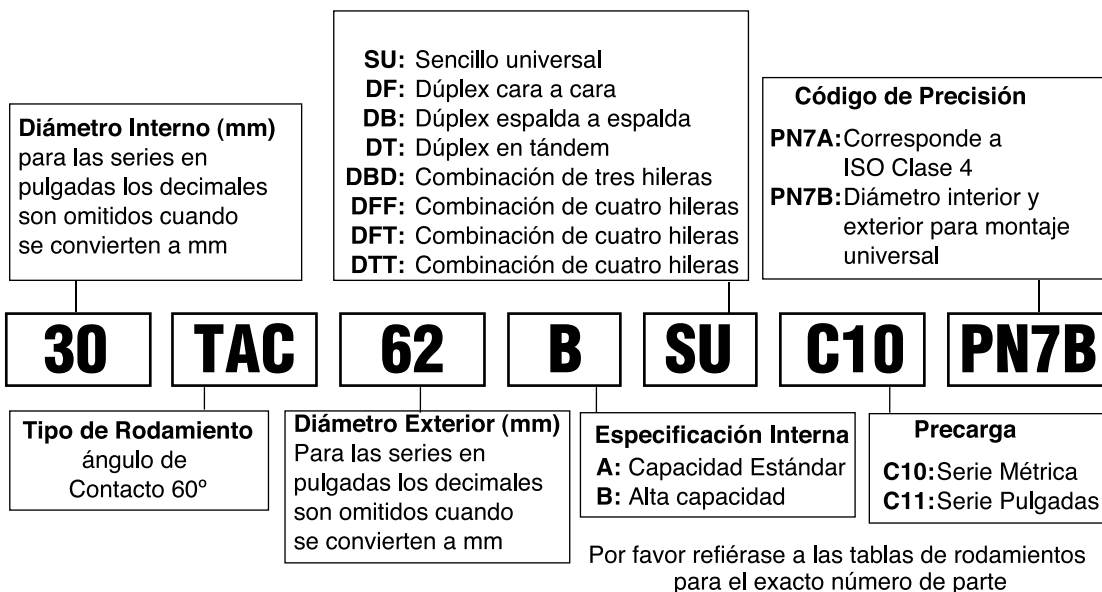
SU: Sencillo universal
DF: Dúplex cara a cara
DB: Dúplex espalda a espalda
DT: Dúplex en tándem
DBD: Combinación de tres hileras
DFF: Combinación de cuatro hileras
DFT: Combinación de cuatro hileras
DTT: Combinación de cuatro hileras

Código de Precisión
PN7A: Corresponde a ISO Clase 4
PN7B: Diámetro interior y exterior para montaje universal

Diámetro Interno (mm)
para las series en pulgadas los decimales son omitidos cuando se convierten a mm

30 TAC 62 B SU C10 PN7B

Tipo de Rodamiento
ángulo de Contacto 60º

Diámetro Exterior (mm)
Para las series en pulgadas los decimales son omitidos cuando se convierten a mm

Especificación Interna
A: Capacidad Estándar
B: Alta capacidad

Precarga
C10: Serie Métrica
C11: Serie Pulgadas

Por favor refiérase a las tablas de rodamientos para el exacto número de parte